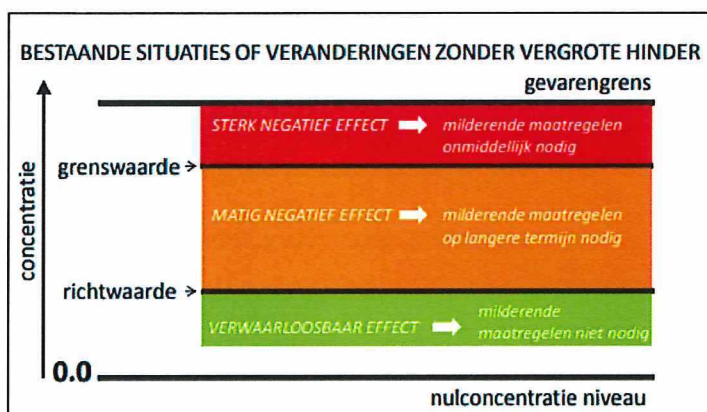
BESTAANDE SITUATIES OF VERANDERINGEN ZONDER VERGROTE HINDER

gevarengrens

STERK NEGATIEF EFFECT ➡ milderende maatregelen onmiddellijk nodig

grenswaarde >

MATIG NEGATIEF EFFECT ➡ milderende maatregelen op langere termijn nodig

concentratie

richtwaarde >

VERWAARLOOSBAAR EFFECT ➡ milderende maatregelen niet nodig

0.0

nulconcentratie niveau